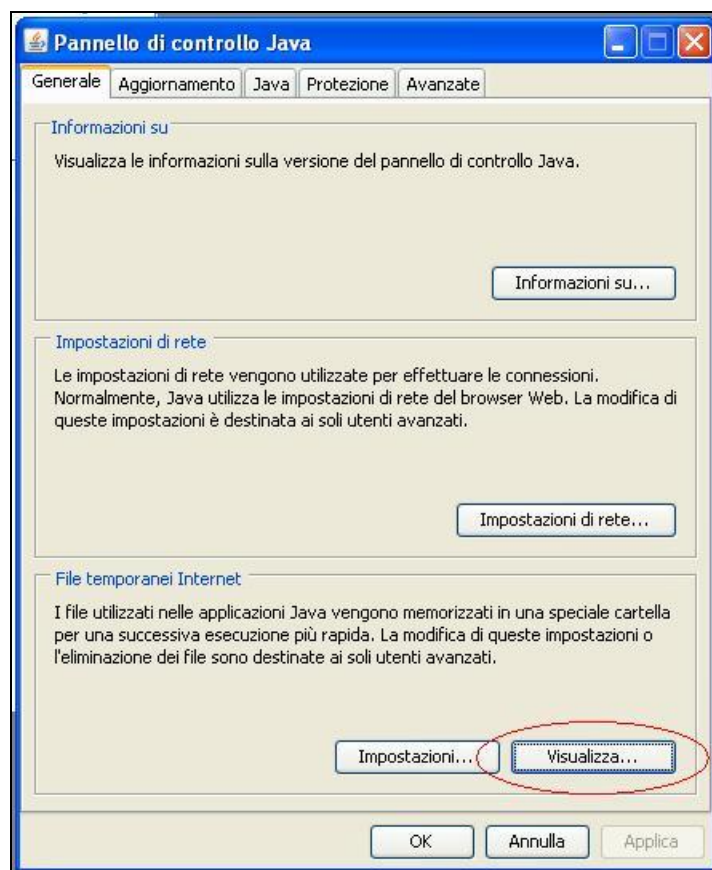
Pannello di controllo Java

Generale | Aggiornamento | Java | Protezione | Avanzate

Informazioni su

Visualizza le informazioni sulla versione del pannello di controllo Java.

Informazioni su...

Impostazioni di rete

Le impostazioni di rete vengono utilizzate per effettuare le connessioni. Normalmente, Java utilizza le impostazioni di rete del browser Web. La modifica di queste impostazioni è destinata ai soli utenti avanzati.

Impostazioni di rete...

File temporanei Internet

I file utilizzati nelle applicazioni Java vengono memorizzati in una speciale cartella per una successiva esecuzione più rapida. La modifica di queste impostazioni o l'eliminazione dei file sono destinate ai soli utenti avanzati.

Impostazioni... Visualizza...

OK Annulla Applica